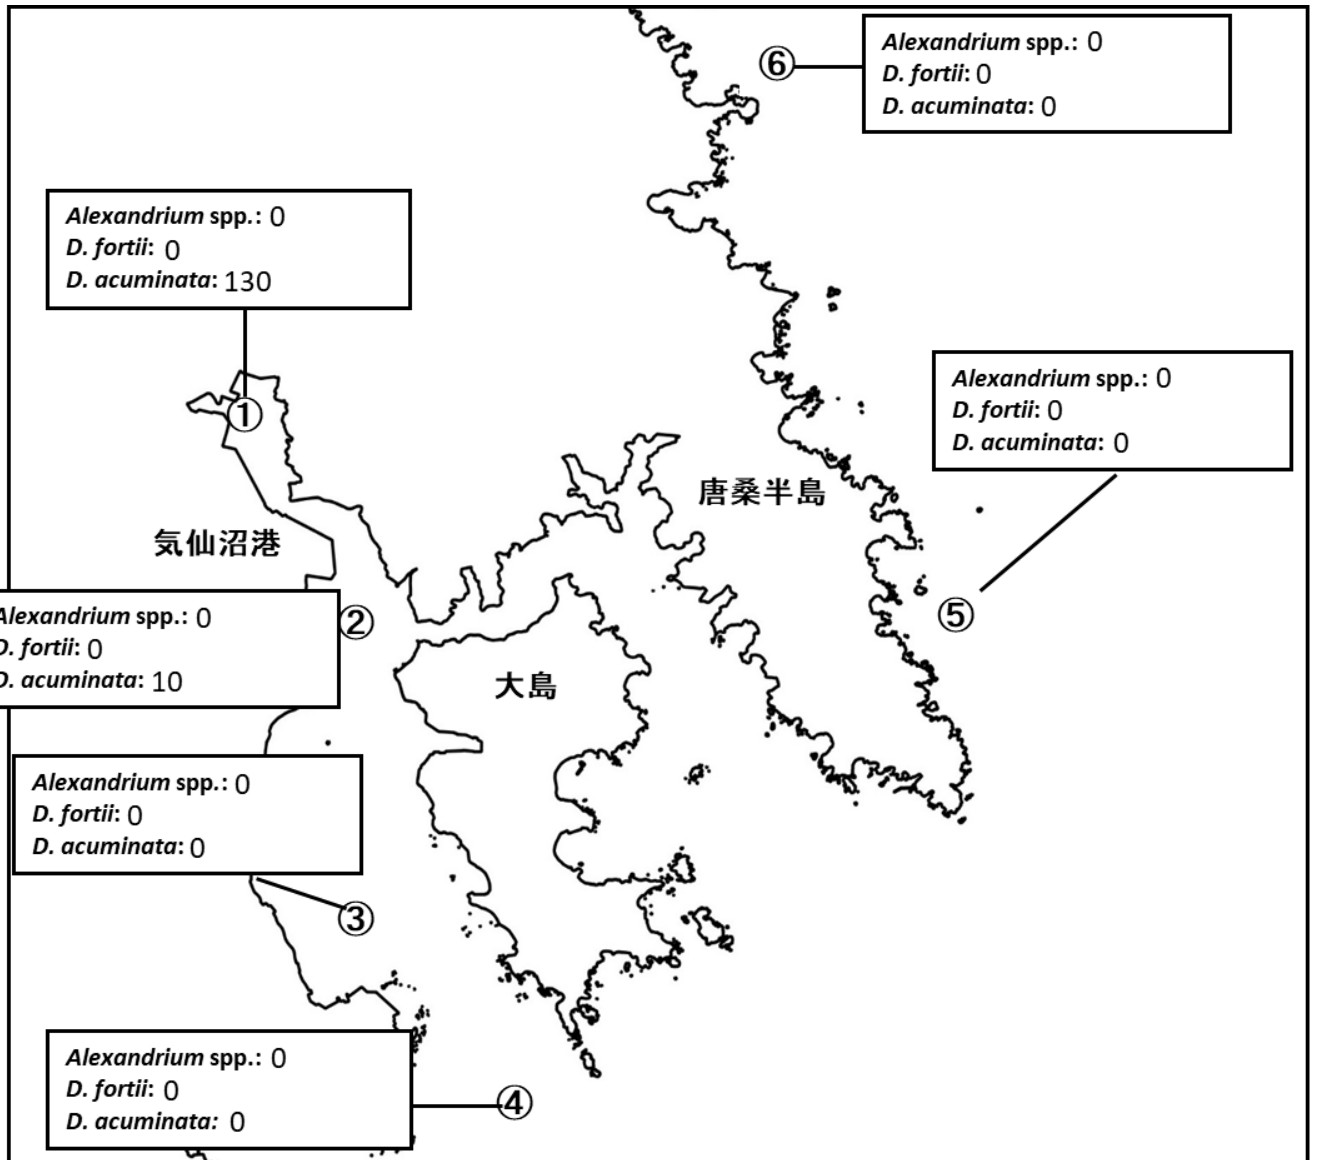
⑥
Alexandrium spp.: 0
D. fortii: 0
D. acuminata: 0

Alexandrium spp.: 0
D. fortii: 0
D. acuminata: 130

①

Alexandrium spp.: 0
D. fortii: 0
D. acuminata: 0

唐桑半島

気仙沼港

Alexandrium spp.: 0
D. fortii: 0
D. acuminata: 10

②

⑤

大島

Alexandrium spp.: 0
D. fortii: 0
D. acuminata: 0

③

Alexandrium spp.: 0
D. fortii: 0
D. acuminata: 0

④